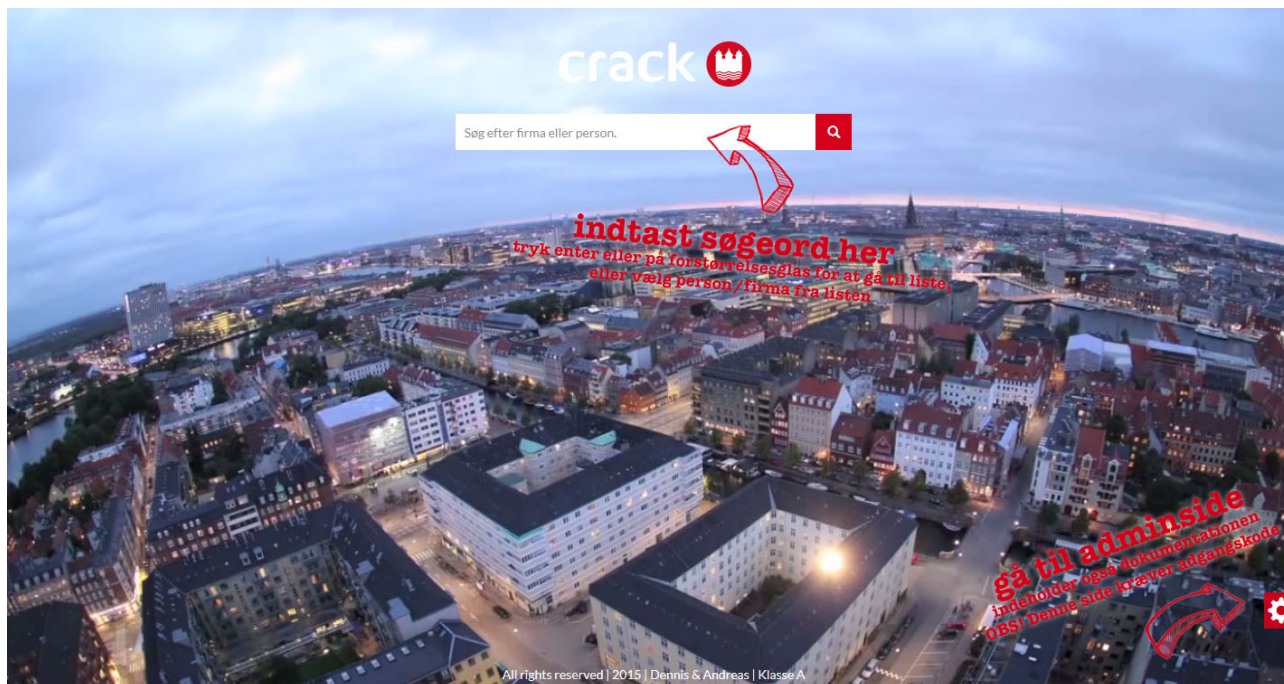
crack

Søg efter firma eller person.

indtast søgeord her
tryk enter eller på forstørrelsesglas for at gå til liste,
eller vælg person / firma fra listen

gå til adminside
indeholder også dokumentationen
OBS! Denne side kræver adgangskode

All rights reserved | 2015 | Dennis & Andreas | Klasse A